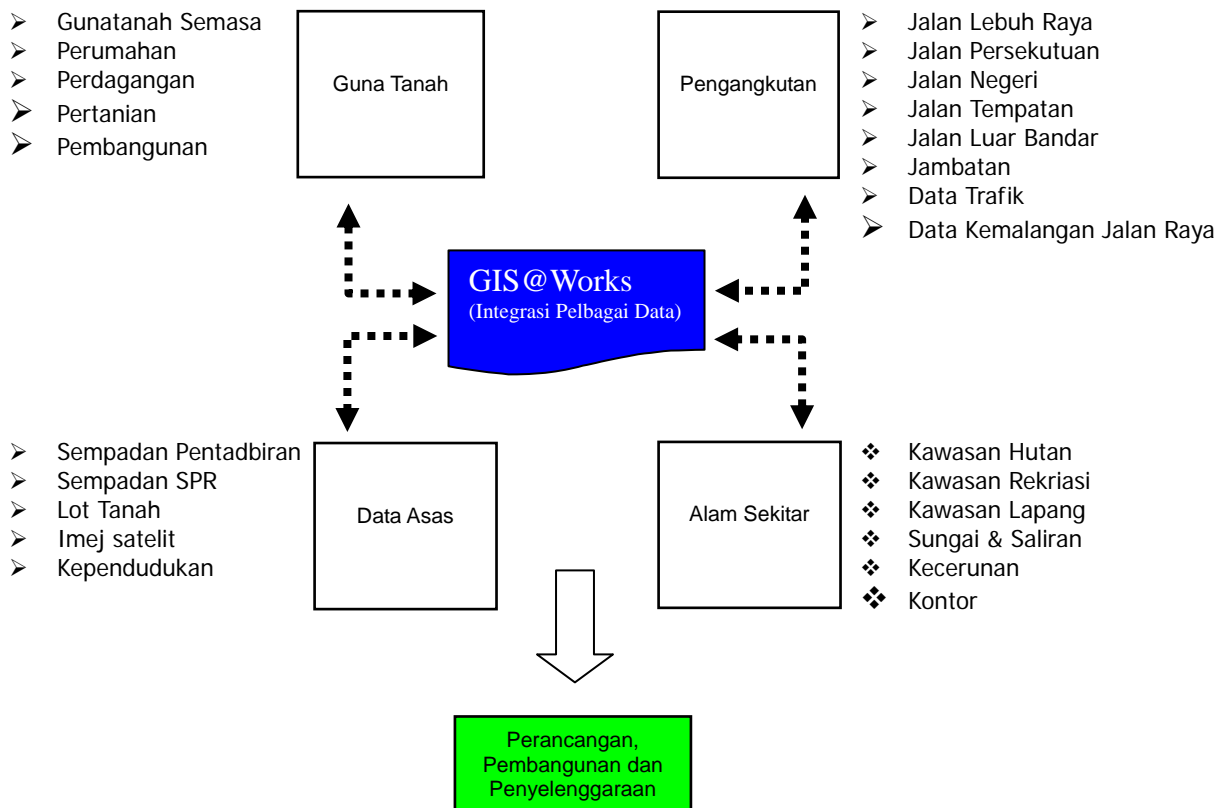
➢ Gunatanah Semasa
➢ Perumahan
➢ Perdagangan
➢ Pertanian
➢ Pembangunan

Guna Tanah

Pengangkutan

➢ Jalan Lebuh Raya
➢ Jalan Persekutuan
➢ Jalan Negeri
➢ Jalan Tempatan
➢ Jalan Luar Bandar
➢ Jambatan
➢ Data Trafik
➢ Data Kemalangan Jalan Raya

GIS@Works
(Integrasi Pelbagai Data)

➢ Sempadan Pentadbiran
➢ Sempadan SPR
➢ Lot Tanah
➢ Imej satelit
➢ Kependudukan

Data Asas

Alam Sekitar

❖ Kawasan Hutan
❖ Kawasan Rekriasi
❖ Kawasan Lapang
❖ Sungai & Saliran
❖ Kecerunan
❖ Kontor

Perancangan, Pembangunan dan Penyelenggaraan